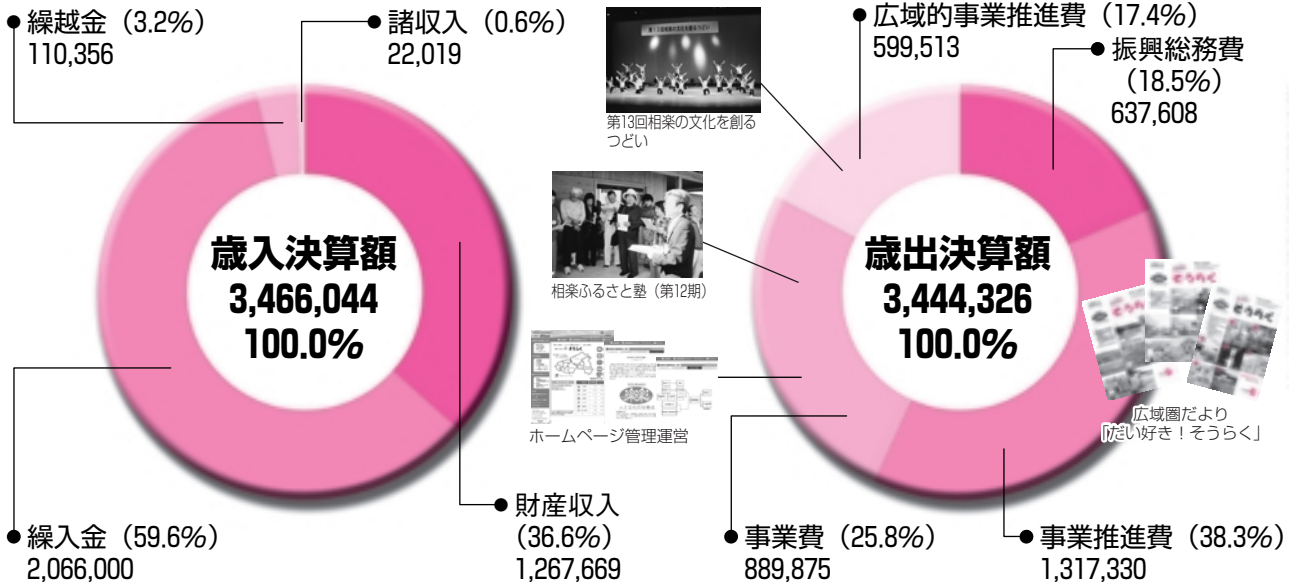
繰越金（3.2%）
110,356

諸収入（0.6%）
22,019

歳入決算額
3,466,044
100.0%

繰入金（59.6%）
2,066,000

財産収入
（36.6%）
1,267,669

第13回相楽の文化を創るつどい

相楽ふるさと塾（第12期）

ホームページ管理運営

広域的事業推進費（17.4%）
599,513

振興総務費
（18.5%）
637,608

歳出決算額
3,444,326
100.0%

広域圏だより
「だい好き！そうらく」

事業費（25.8%）
889,875

事業推進費（38.3%）
1,317,330